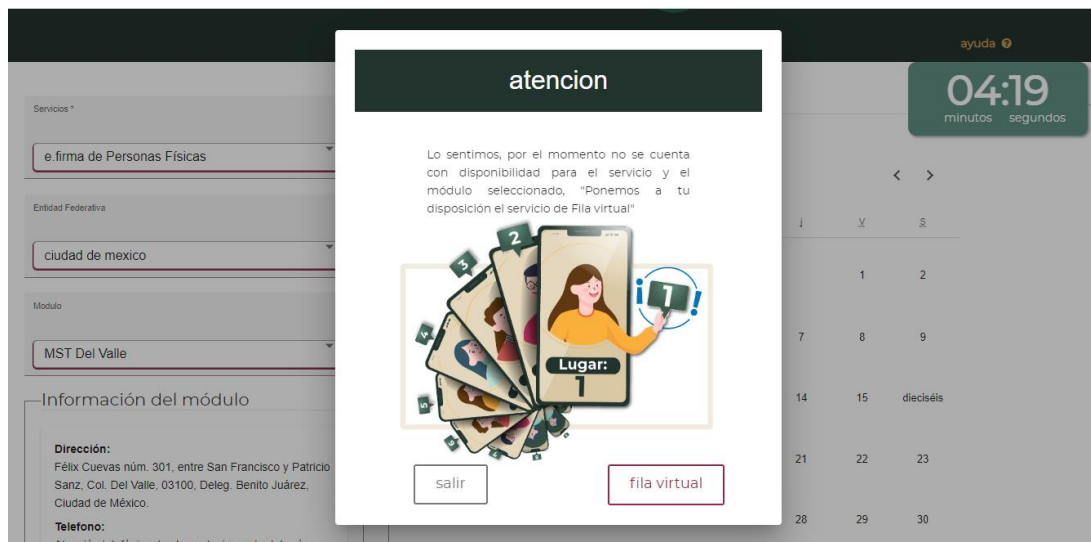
ayuda

04:19
minutos segundos

Servicios *

e.firma de Personas Físicas

Entidad Federativa

ciudad de mexico

Modulo

MST Del Valle

Información del módulo

Dirección:
Félix Cuevas núm. 301, entre San Francisco y Patricio Sanz, Col. Del Valle, 03100, Deleg. Benito Juárez, Ciudad de México.

Telefono:

atencion

Lo sentimos, por el momento no se cuenta con disponibilidad para el servicio y el módulo seleccionado, "Ponemos a tu disposición el servicio de Fila virtual"

¡1!

Lugar:
1

2 3 4 5

salir

fila virtual

| J | V | S |
|---|---|---|
| | 1 | 2 |
| 7 | 8 | 9 |
| 14 | 15 | dieciséis |
| 21 | 22 | 23 |
| 28 | 29 | 30 |